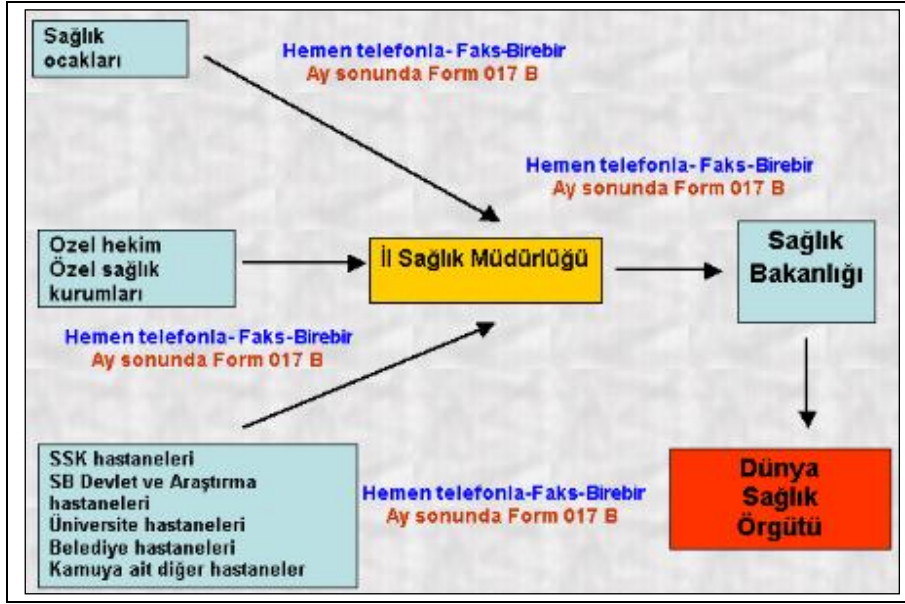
Sağlık ocakları

Hemen telefonla- Faks-Birebir
Ay sonunda Form 017 B

Hemen telefonla- Faks-Birebir
Ay sonunda Form 017 B

Ozel hekim
Özel sağlık kurumları

İl Sağlık Müdürlüğü

Sağlık Bakanlığı

Hemen telefonla- Faks-Birebir
Ay sonunda Form 017 B

SSK hastaneleri
SB Devlet ve Araştırma hastaneleri
Üniversite hastaneleri
Belediye hastaneleri
Kamuya ait diğer hastaneler

Hemen telefonla-Faks-Birebir
Ay sonunda Form 017 B

Dünya Sağlık Örgütü